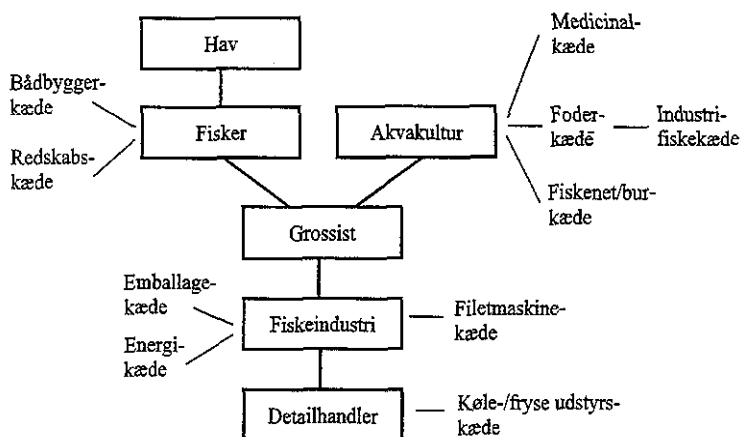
Hav

Bådbyggerkæde

Redskabskæde

Fisker

Akvakultur

Medicinalkæde

Foderkæde

Industrifiskekæde

Fiskenet/burkæde

Grossist

Emballagekæde

Energikæde

Fiskeindustri

Filetmaskinekæde

Detailhandler

Køle-/fryse udstyrskæde